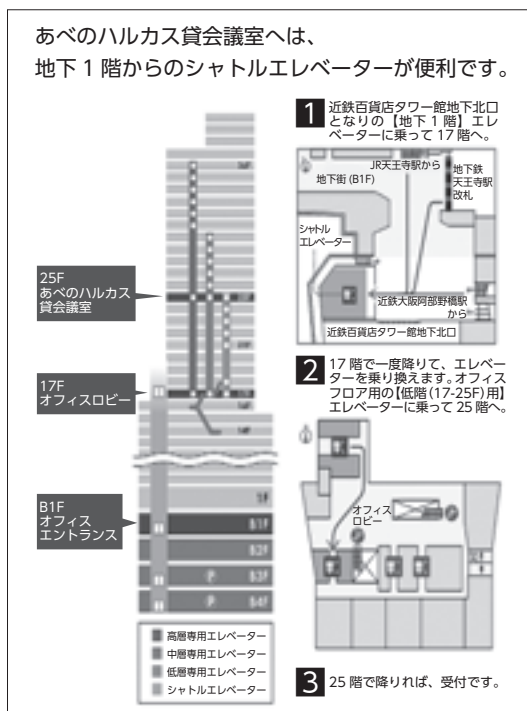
あべのハルカス貸会議室へは、
地下 1 階からのシャトルエレベーターが便利です。

25F
あべのハルカス
貸会議室

17F
オフィスロビー

B1F
オフィス
エントランス

1F
B1F
B2F
B3F
B4F

1 近鉄百貨店タワー館地下北口となりの【地下 1 階】エレベーターに乗って 17 階へ。

JR天王寺駅から
地下街 (B1F)
地下鉄
天王寺駅
改札
シャトル
エレベーター
近鉄大阪阿部野橋駅
から
近鉄百貨店タワー館地下北口

2 17 階で一度降りて、エレベーターを乗り換えます。オフィスフロア用の【低階 (17-25F) 用】エレベーターに乗って 25 階へ。

オフィス
ロビー

3 25 階で降りれば、受付です。

高層専用エレベーター
中層専用エレベーター
低層専用エレベーター
シャトルエレベーター